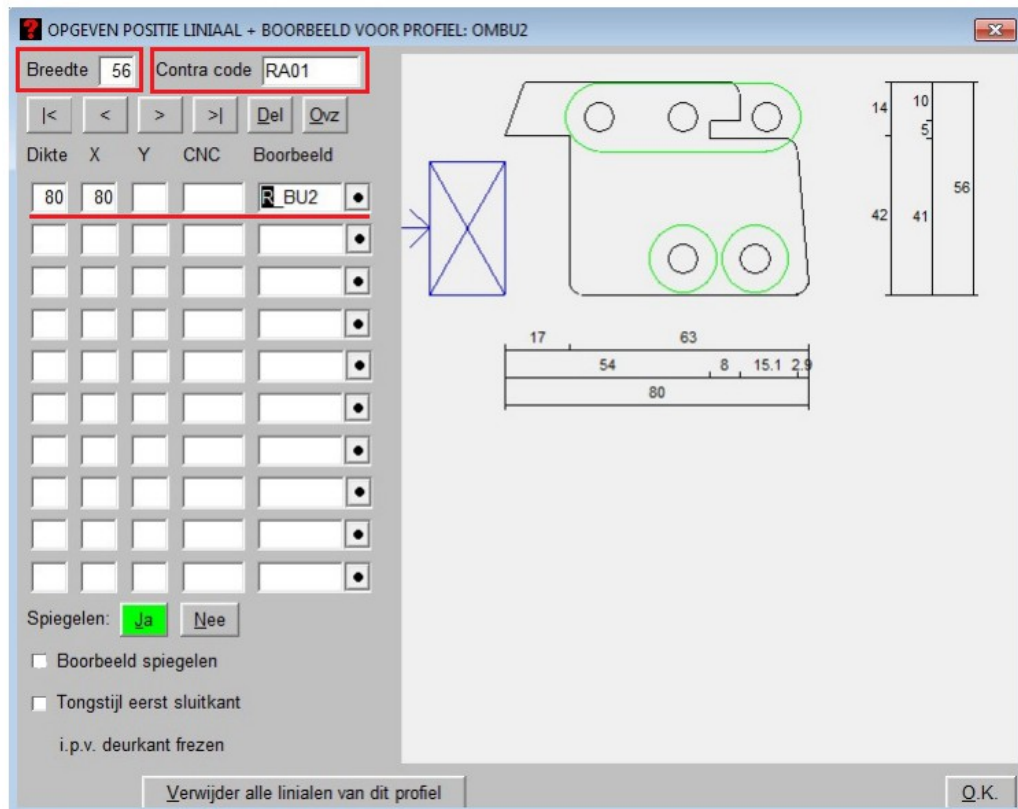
OPGEVEN POSITIE LINIAAL + BOORBEELD VOOR PROFIEL: OMBU2

Breedte 56

Contra code RA01

|< < > >| Del Ovz

| Dikte | X | Y | CNC | Boorbeeld |
|---|---|---|---|---|
| 80 | 80 | | | R_BU2 |

Spiegelen: Ja Nee

Boorbeeld spiegelen

Tongstijl eerst sluitkant

i.p.v. deurkant frezen

Verwijder alle linialen van dit profiel

O.K.

14 10 5 42 41 56

17 63

54 8 15.1 2.9

80